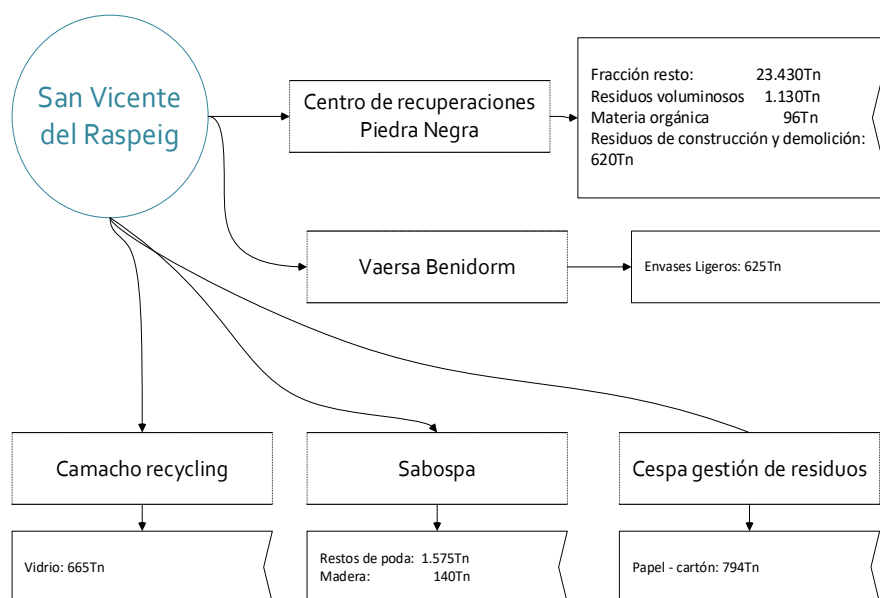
San Vicente del Raspeig

Centro de recuperaciones Piedra Negra

Fracción resto: 23.430Tn
Residuos voluminosos 1.130Tn
Materia orgánica 96Tn
Residuos de construcción y demolición: 620Tn

Vaersa Benidorm

Envases Ligeros: 625Tn

Camacho recycling

Vidrio: 665Tn

Sabospa

Restos de poda: 1.575Tn
Madera: 140Tn

Cespa gestión de residuos

Papel - cartón: 794Tn